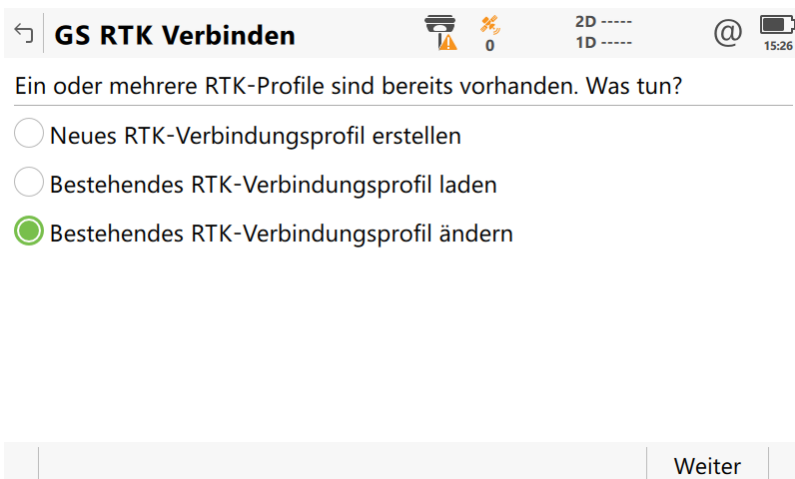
GS RTK Verbinden
0
2D -----
1D -----
@
15:26

Ein oder mehrere RTK-Profile sind bereits vorhanden. Was tun?

Neues RTK-Verbindungsprofil erstellen

Bestehendes RTK-Verbindungsprofil laden

Bestehendes RTK-Verbindungsprofil ändern

Weiter